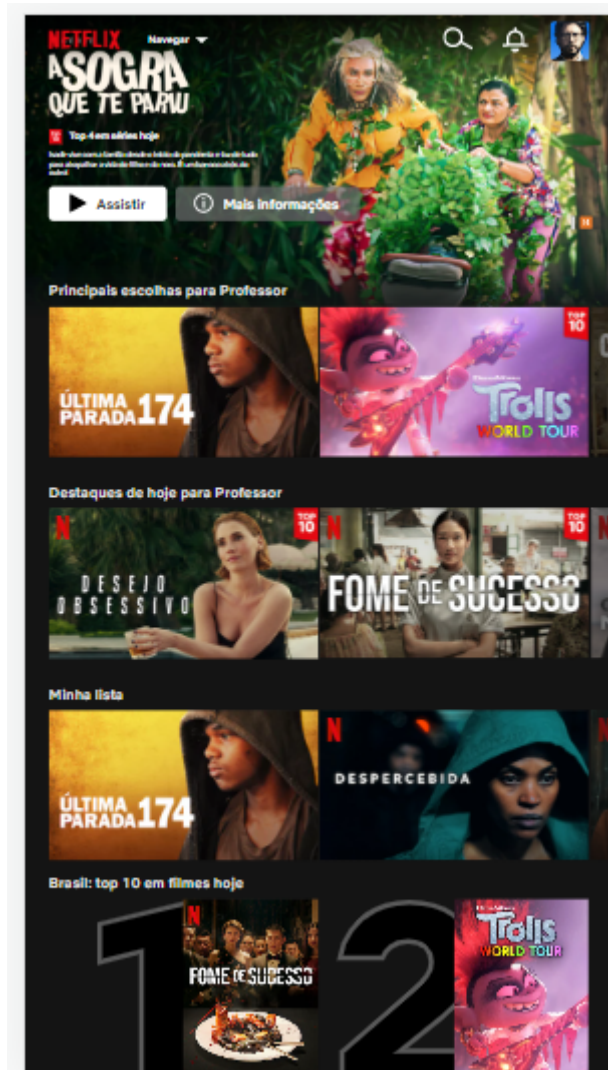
NETFLIX Navegar

A SOGRA QUE TE PARIU

Top 4 em séries hoje

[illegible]

Assistir

Mais informações

Principais escolhas para Professor

ÚLTIMA PARADA 174

TOP 10

TROLLS WORLD TOUR

Destaques de hoje para Professor

N

TOP 10

DESEJO OBSESSIVO

N

TOP 10

FOME DE SUCESSO

Minha lista

ÚLTIMA PARADA 174

N

DESPERCEBIDA

Brasil: top 10 em filmes hoje

1

N

FOME DE SUCESSO

2

TROLLS WORLD TOUR